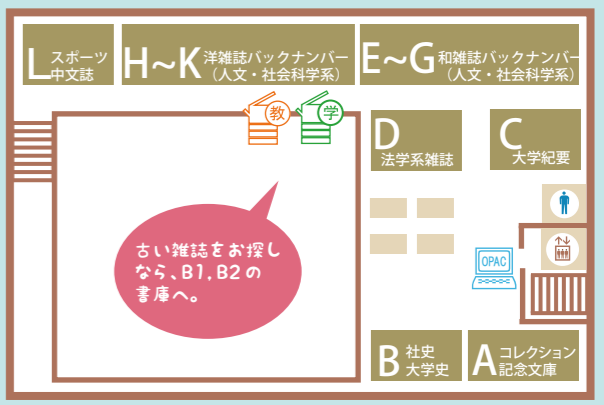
L スポーツ 中文誌

H~K 洋雑誌バックナンバー （人文・社会科学系）

E~G 和雑誌バックナンバー （人文・社会科学系）

教

学

D 法学系雑誌

C 大学紀要

古い雑誌をお探しなら、B1, B2の書庫へ。

OPAC

B 社史 大学史

A コレクション 記念文庫